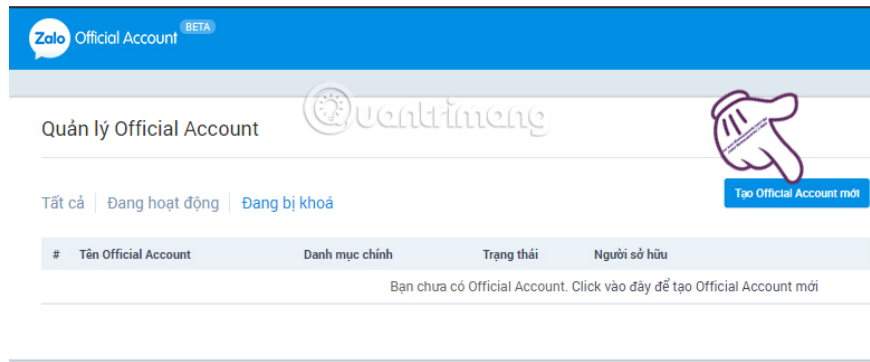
Zalo Official Account BETA

Quantrimang

Quản lý Official Account

Tạo Official Account mới

Tất cả | Đang hoạt động | Đang bị khoá

| # | Tên Official Account | Danh mục chính | Trạng thái | Người sở hữu |
|---|---|---|---|---|
| Bạn chưa có Official Account. Click vào đây để tạo Official Account mới | | | | |